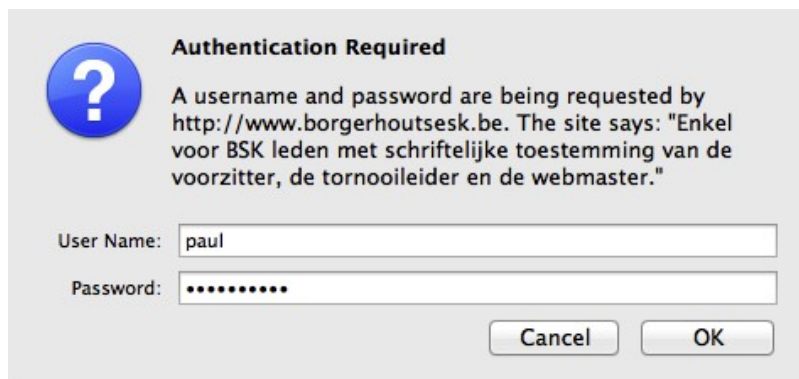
?

Authentication Required

A username and password are being requested by http://www.borgerhoutsesk.be. The site says: "Enkel voor BSK leden met schriftelijke toestemming van de voorzitter, de tornooileider en de webmaster."

User Name: paul

Password: •••••••••••

Cancel

OK